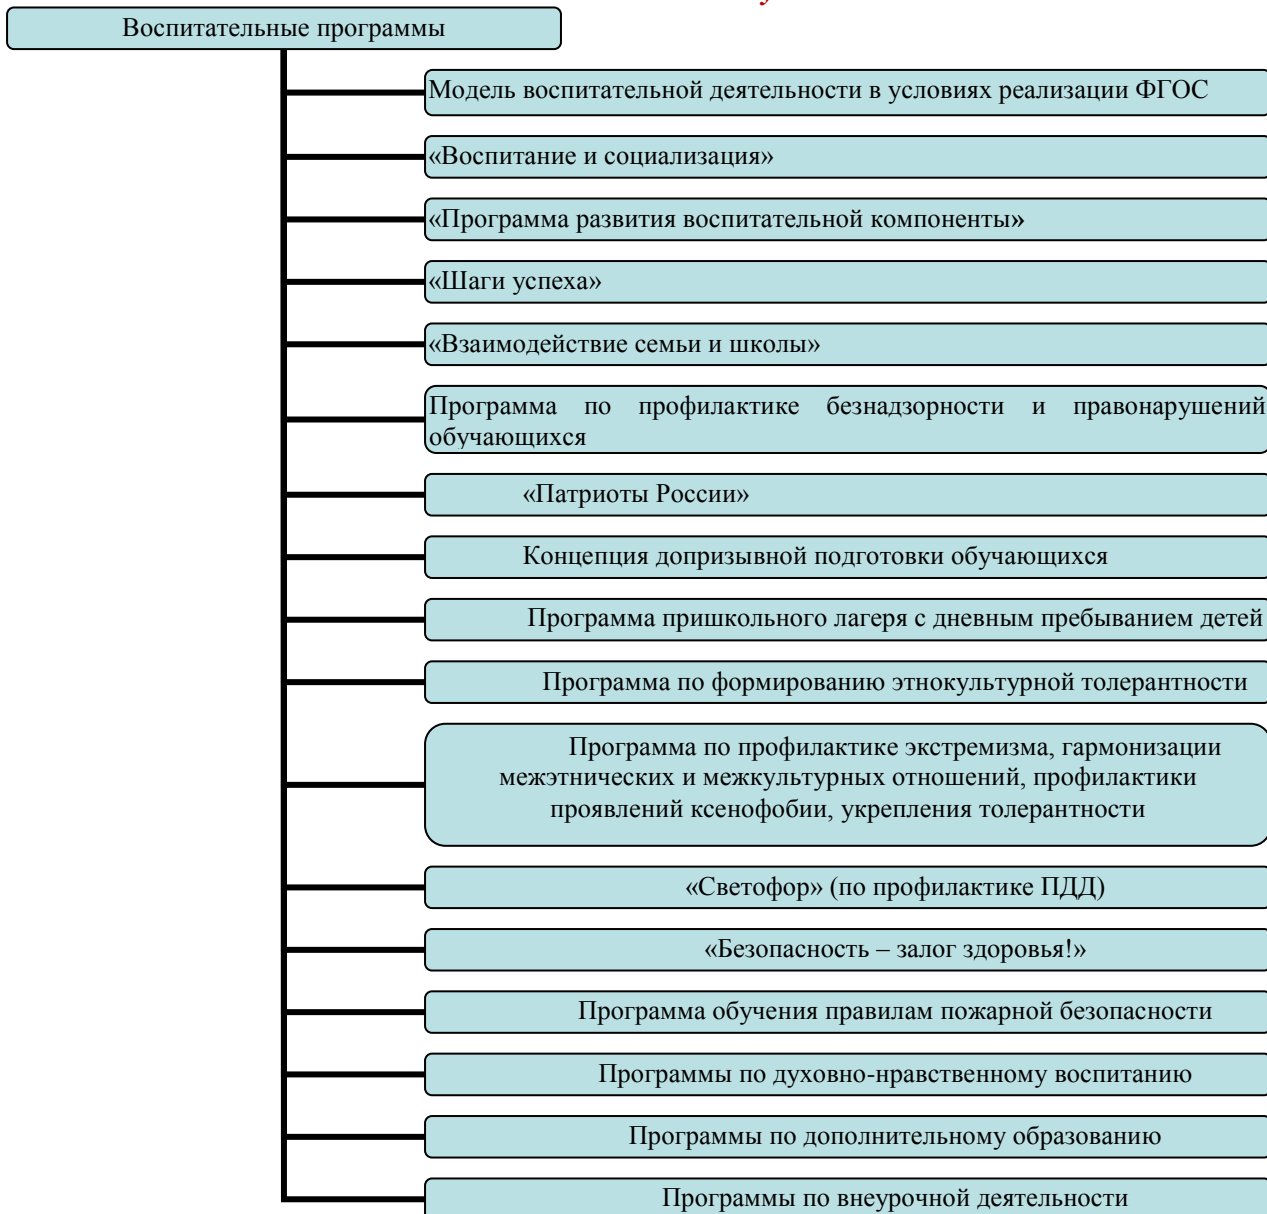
Воспитательные программы

Модель воспитательной деятельности в условиях реализации ФГОС

«Воспитание и социализация»

«Программа развития воспитательной компоненты»

«Шаги успеха»

«Взаимодействие семьи и школы»

Программа по профилактике безнадзорности и правонарушений обучающихся

«Патриоты России»

Концепция допризывной подготовки обучающихся

Программа пришкольного лагеря с дневным пребыванием детей

Программа по формированию этнокультурной толерантности

Программа по профилактике экстремизма, гармонизации межэтнических и межкультурных отношений, профилактики проявлений ксенофобии, укрепления толерантности

«Светофор» (по профилактике ПДД)

«Безопасность – залог здоровья!»

Программа обучения правилам пожарной безопасности

Программы по духовно-нравственному воспитанию

Программы по дополнительному образованию

Программы по внеурочной деятельности